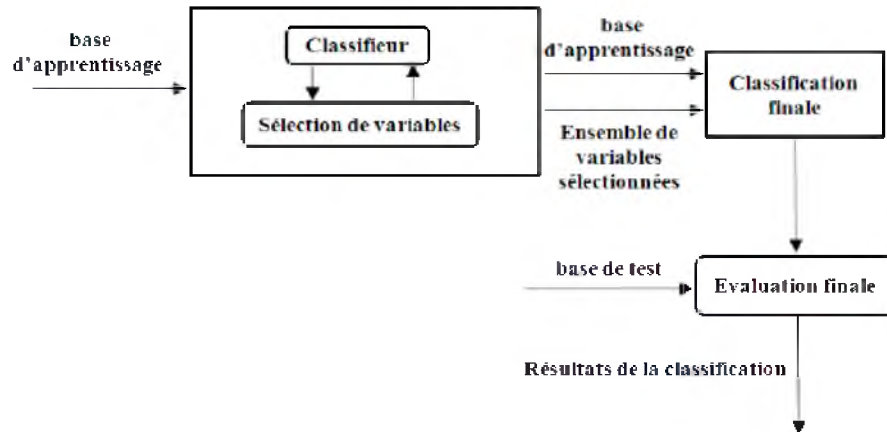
base d'apprentissage

Classifieur

Sélection de variables

base d'apprentissage

Ensemble de variables sélectionnées

Classification finale

base de test

Evaluation finale

Résultats de la classification